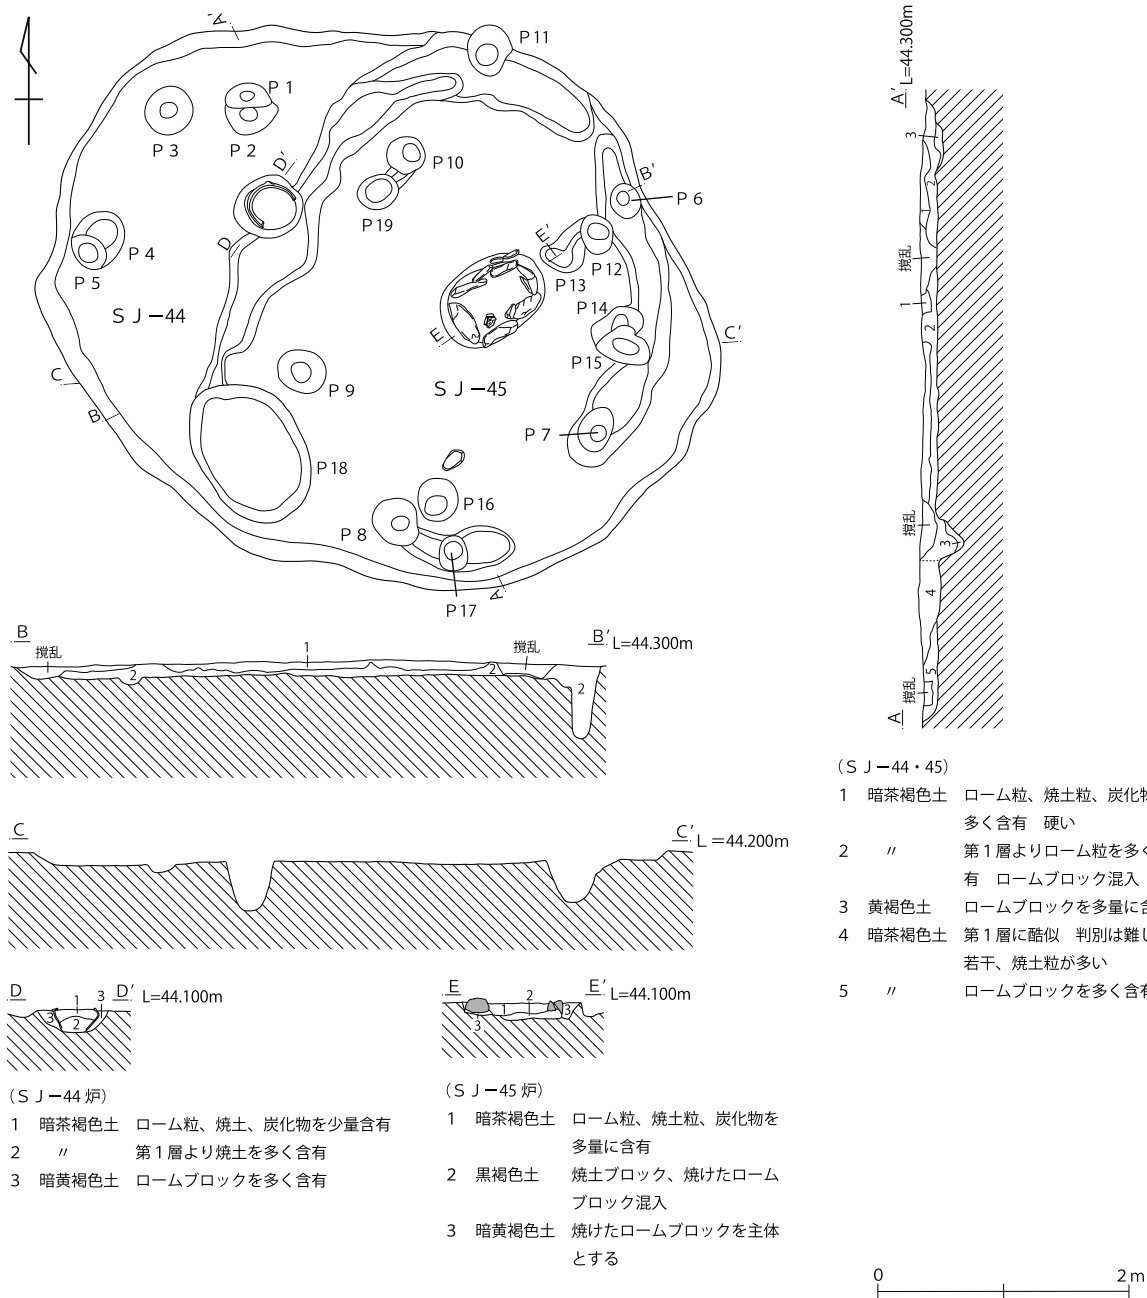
A'
P11
P1
P3
P2
D'
P10
B'
P6
P19
E'
D
P4
P12
P5
P13
P14
SJ−44
C'
E
C
P9
SJ−45
P15
B
P7
P18
P16
P8
A
P17

A' L=44.300m
3
2
撹乱
1
2
撹乱
3
4
5
撹乱
A

B
撹乱
1
撹乱
2
2
2
B' L=44.300m

C
C' L=44.200m

D 1 3 D' L=44.100m
3
2

E 2 E' L=44.100m
1
3
3

(SJ−44・45)
1 暗茶褐色土 ローム粒、焼土粒、炭化物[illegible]
多く含有 硬い
2 〃 第1層よりローム粒を多く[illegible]
有 ロームブロック混入
3 黄褐色土 ロームブロックを多量に含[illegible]
4 暗茶褐色土 第1層に酷似 判別は難し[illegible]
若干、焼土粒が多い
5 〃 ロームブロックを多く含有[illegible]

(SJ−44 炉)
1 暗茶褐色土 ローム粒、焼土、炭化物を少量含有
2 〃 第1層より焼土を多く含有
3 暗黄褐色土 ロームブロックを多く含有

(SJ−45 炉)
1 暗茶褐色土 ローム粒、焼土粒、炭化物を多量に含有
2 黒褐色土 焼土ブロック、焼けたロームブロック混入
3 暗黄褐色土 焼けたロームブロックを主体とする

0
2m